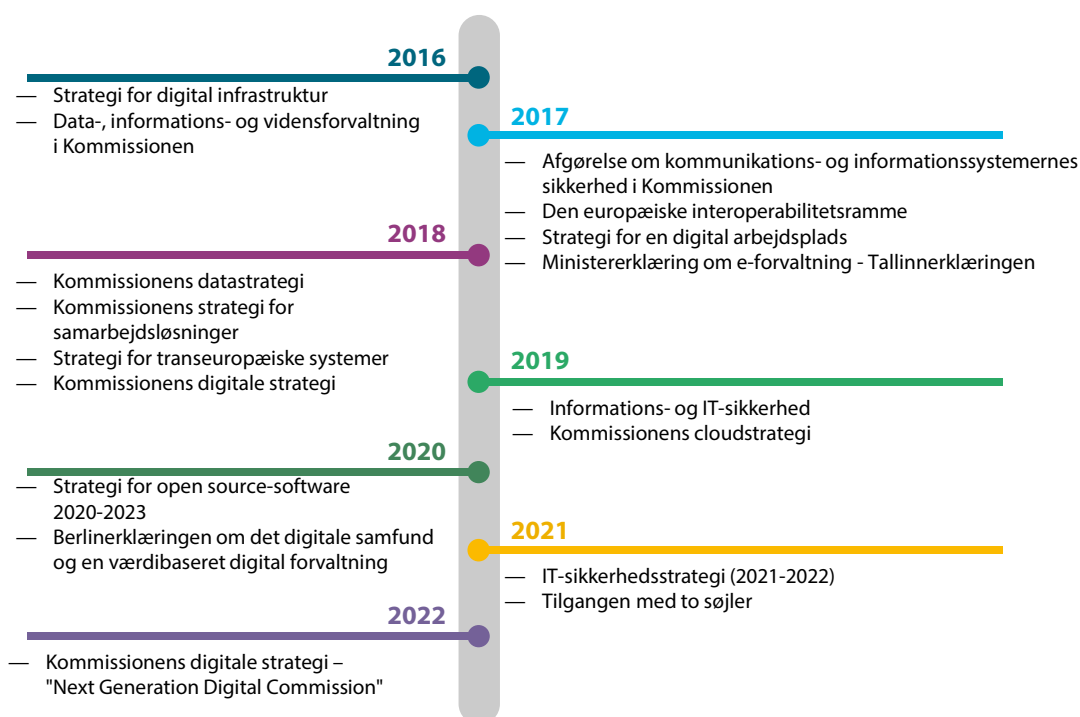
2016

— Strategi for digital infrastruktur
— Data-, informations- og vidensforvaltning i Kommissionen

2017

— Afgørelse om kommunikations- og informationssystemernes sikkerhed i Kommissionen
— Den europæiske interoperabilitetsramme
— Strategi for en digital arbejdsplads
— Ministererklæring om e-forvaltning - Tallinnerklæringen

2018

— Kommissionens datastrategi
— Kommissionens strategi for samarbejdsløsninger
— Strategi for transeuropæiske systemer
— Kommissionens digitale strategi

2019

— Informations- og IT-sikkerhed
— Kommissionens cloudstrategi

2020

— Strategi for open source-software 2020-2023
— Berlinerklæringen om det digitale samfund og en værdibaseret digital forvaltning

2021

— IT-sikkerhedsstrategi (2021-2022)
— Tilgangen med to søjler

2022

— Kommissionens digitale strategi – "Next Generation Digital Commission"